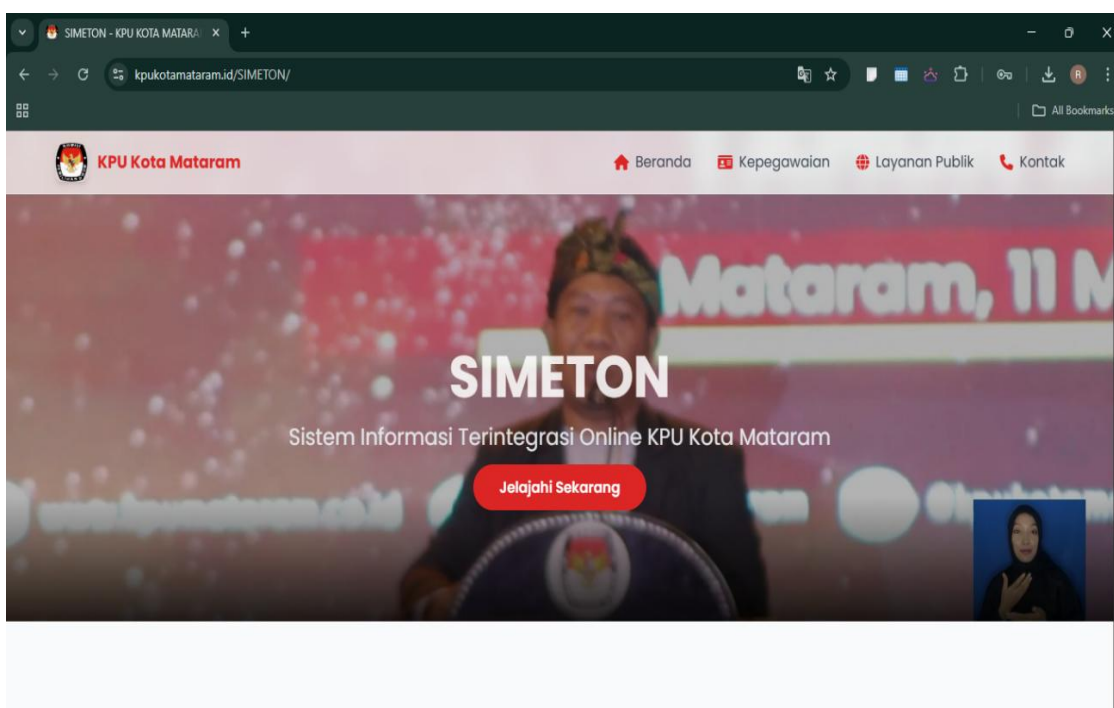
SIMETON - KPU KOTA MATARA ×
kpukotamataram.id/SIMETON/
All Bookmarks
KPU Kota Mataram
Beranda
Kepegawaian
Layanan Publik
Kontak
Mataram, 11 M
SIMETON
Sistem Informasi Terintegrasi Online KPU Kota Mataram
Jelajahi Sekarang